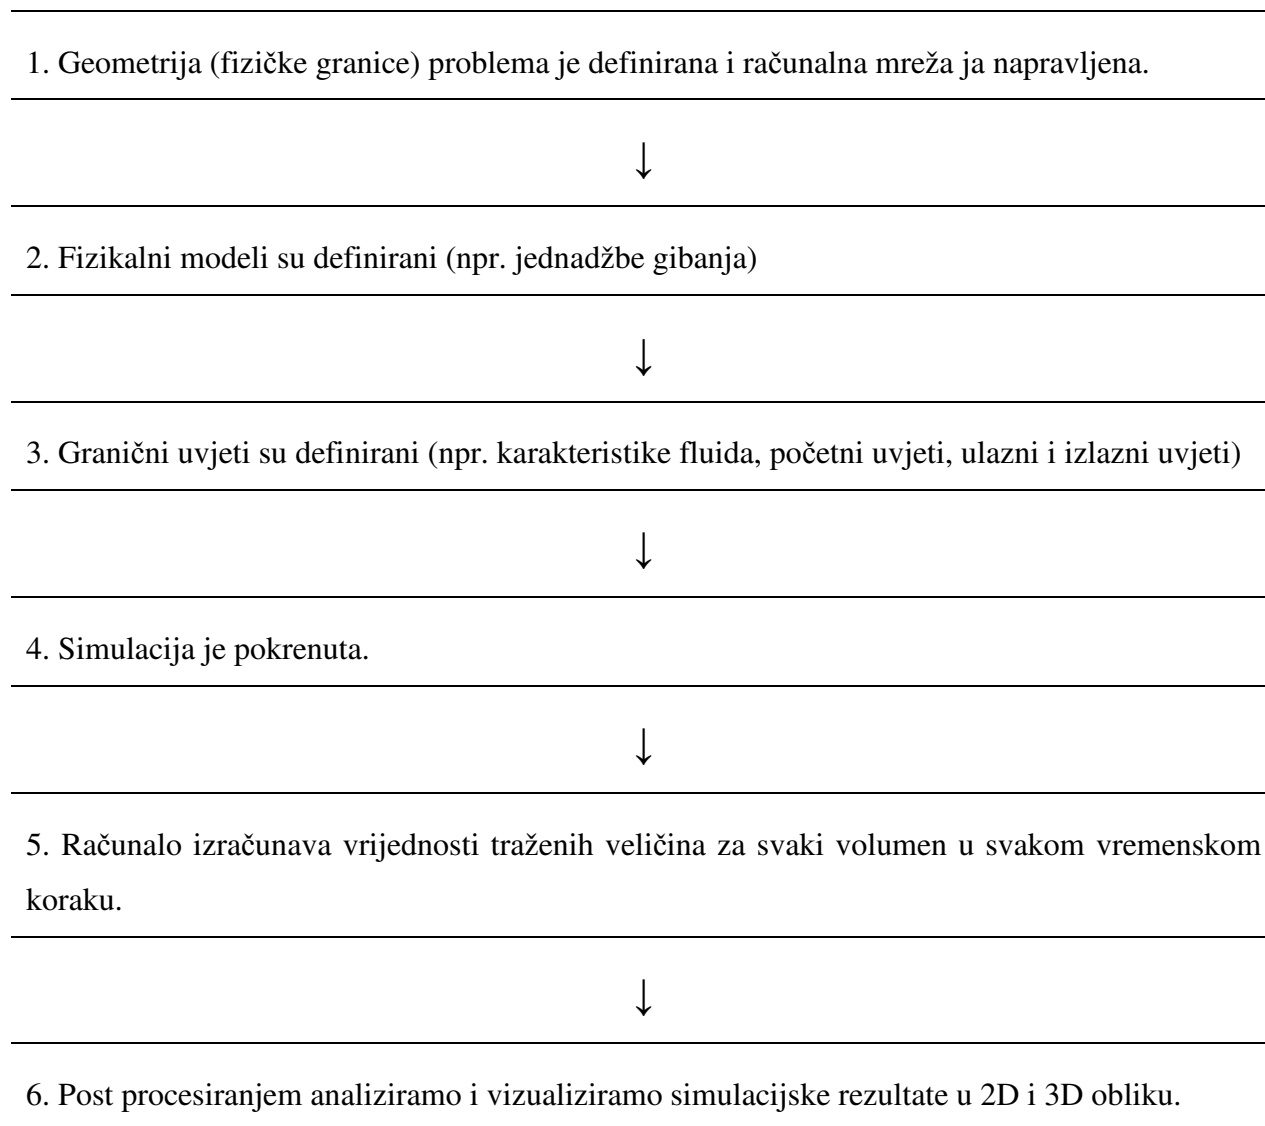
1. Geometrija (fizičke granice) problema je definirana i računalna mreža ja napravljena.

↓

2. Fizikalni modeli su definirani (npr. jednadžbe gibanja)

↓

3. Granični uvjeti su definirani (npr. karakteristike fluida, početni uvjeti, ulazni i izlazni uvjeti)

↓

4. Simulacija je pokrenuta.

↓

5. Računalo izračunava vrijednosti traženih veličina za svaki volumen u svakom vremenskom koraku.

↓

6. Post procesiranjem analiziramo i vizualiziramo simulacijske rezultate u 2D i 3D obliku.